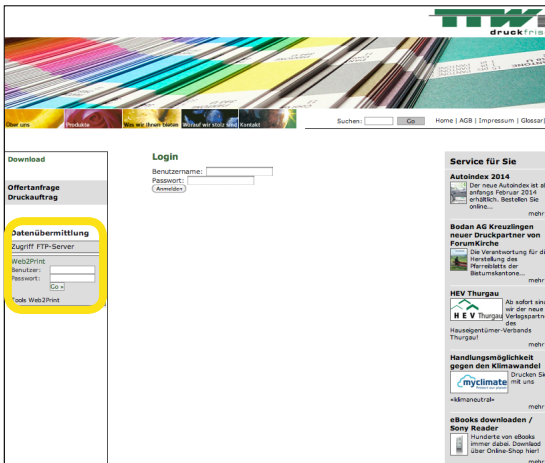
druckfris

Über uns | Produkte | Was wir Ihnen bieten | Worauf wir stolz sind | Kontakt

Suchen: Go | Home | AGB | Impressum | Glossar

Download

Offertanfrage
Druckauftrag

Datenübermittlung
Zugriff FTP-Server
Web2Print
Benutzer:
Passwort:
Go »
Tools Web2Print

Login
Benutzername:
Passwort:
Anmelden

Service für Sie

Autoindex 2014
Der neue Autoindex ist ab anfangs Februar 2014 erhältlich. Bestellen Sie online...
mehr

Bodan AG Kreuzlingen neuer Druckpartner von ForumKirche
Die Verantwortung für di Herstellung des Pfarreiblatts der Betumskantone...
mehr

HEV Thurgau
H E V Thurgau
Ab sofort sind wir der neue Verlegspartner des Hauseigentümer-Verbands Thurgau!
mehr

Handlungsmöglichkeit gegen den Klimawandel
myclimate
Drucken Si mit uns «klimaneutral»
mehr

eBooks downloaden / Sony Reader
Hunderte von eBooks immer dabei. Download über Online-Shop hier!
mehr